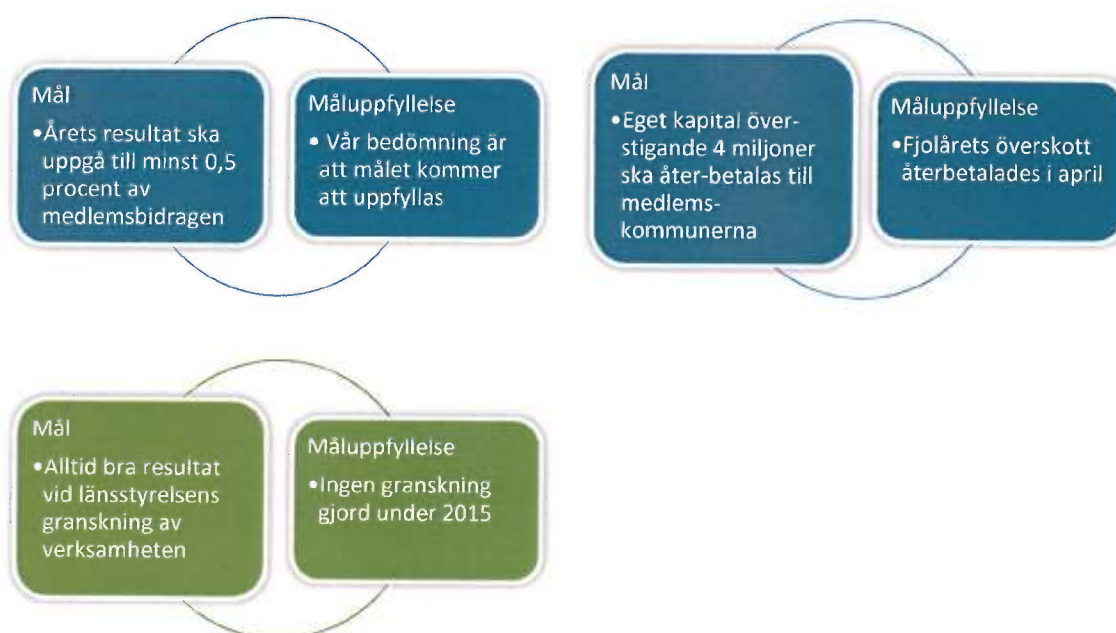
Mål
•Årets resultat ska uppgå till minst 0,5 procent av medlemsbidragen

Måluppfyllelse
• Vår bedömning är att målet kommer att uppfyllas

Mål
•Eget kapital överstigande 4 miljoner ska åter-betalas till medlemskommunerna

Måluppfyllelse
•Fjolårets överskott återbetalades i april

Mål
•Alltid bra resultat vid länsstyrelsens granskning av verksamheten

Måluppfyllelse
•Ingen granskning gjord under 2015